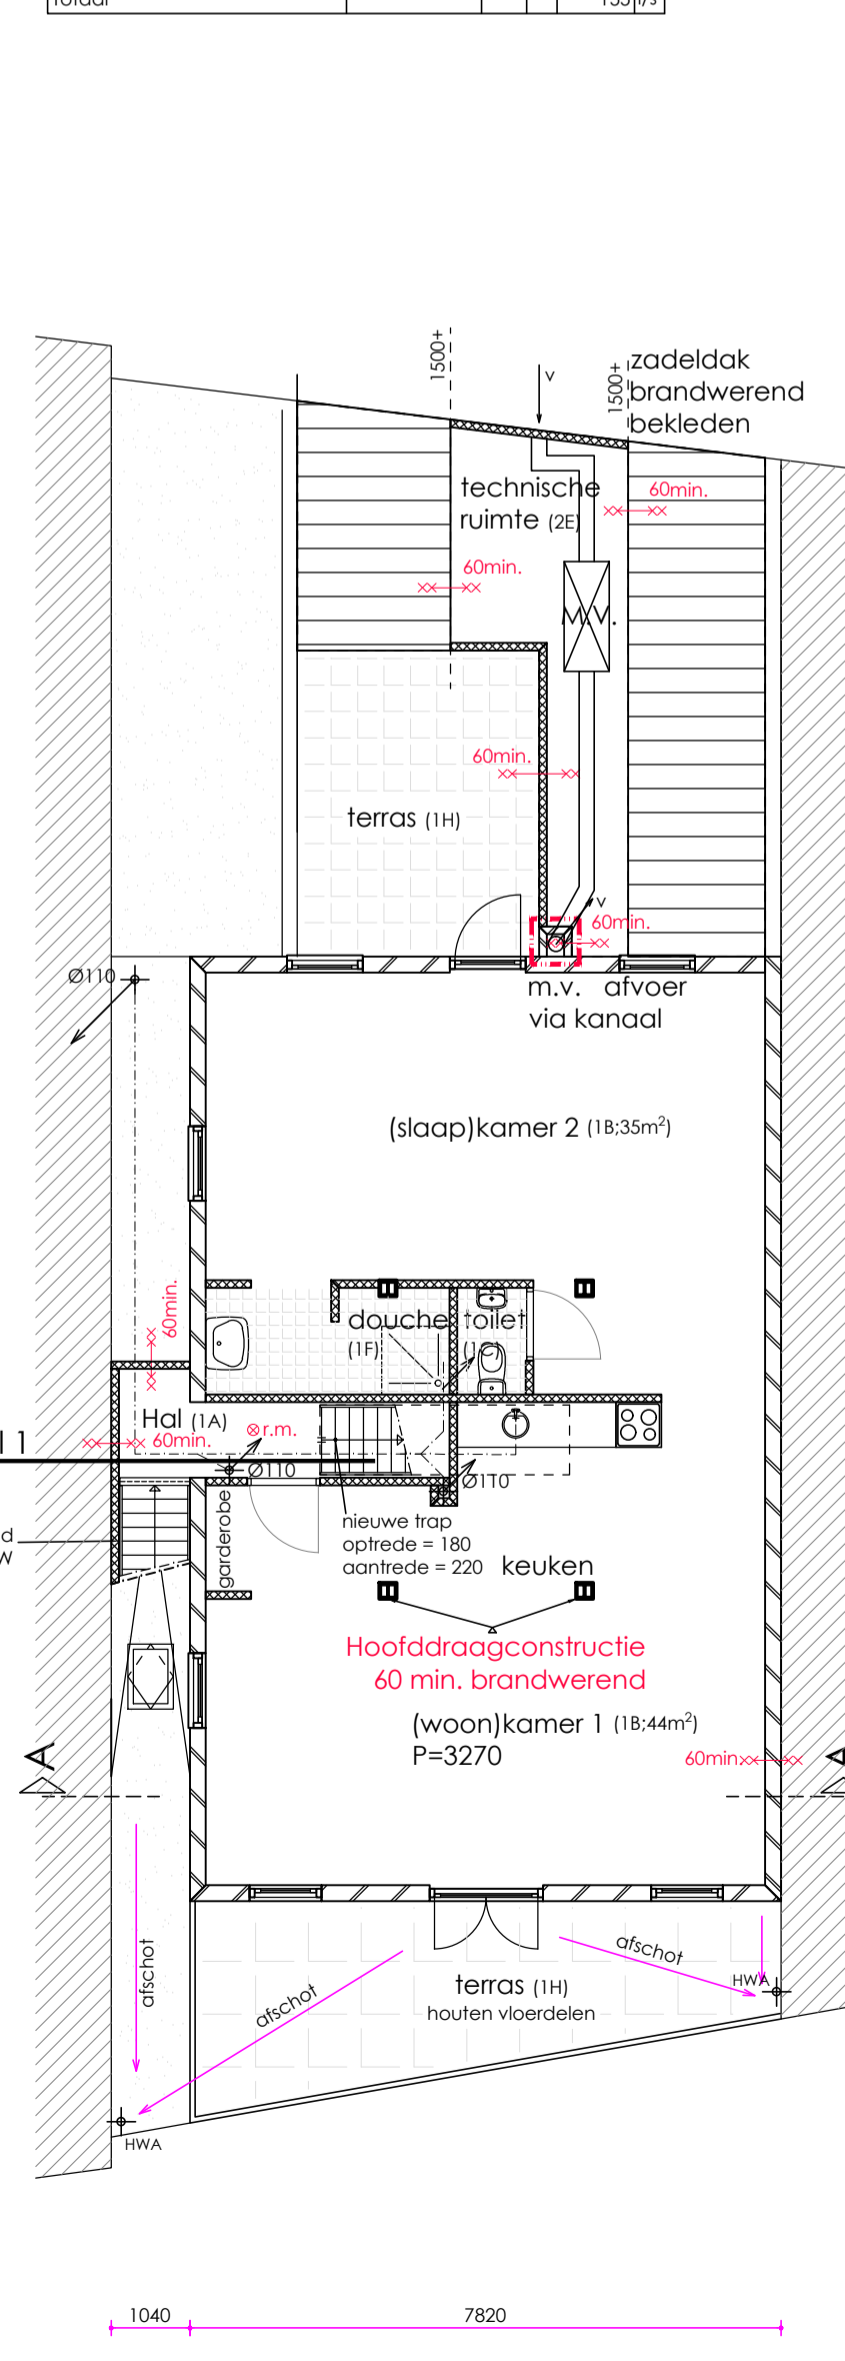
1500+
1500+
zadeldak brandwerend bekleden
v
technische ruimte (2E)
60min.
60min.
M.V.
60min.
terras (1H)
v
60min.
Ø110
m.v. afvoer via kanaal
(slaap)kamer 2 (1B;35m$^2$)
60min.
douche (1F)
toilet (1G)
Hal (1A)
60min.
r.m.
Ø110
Ø110
garderobe
nieuwe trap
optrede = 180
aantrede = 220
keuken
Hoofddraagconstructie
60 min. brandwerend
(woon)kamer 1 (1B;44m$^2$)
P=3270
60min
A
A
afschot
afschot
afschot
terras (1H)
houten vloerdelen
HWA
HWA
1040
7820